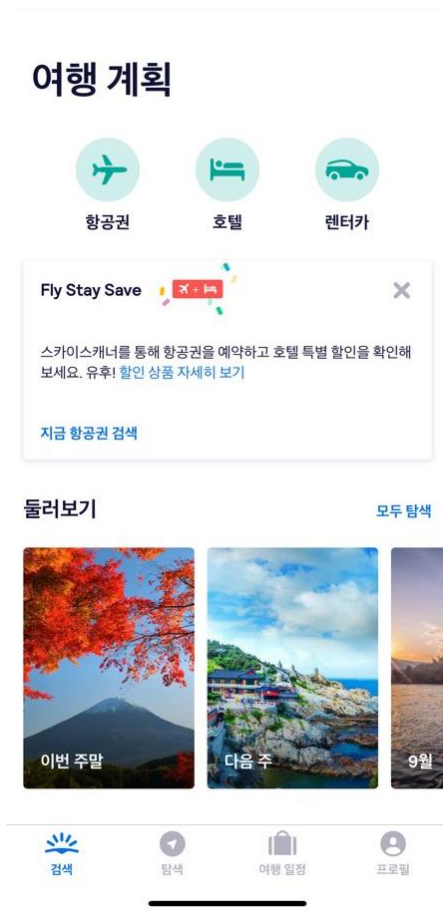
여행 계획

항공권

호텔

렌터카

Fly Stay Save

스카이스캐너를 통해 항공권을 예약하고 호텔 특별 할인을 확인해 보세요. 유후! 할인 상품 자세히 보기

지금 항공권 검색

둘러보기

모두 탐색

이번 주말

다음 주

9월

검색

탐색

여행 일정

프로필